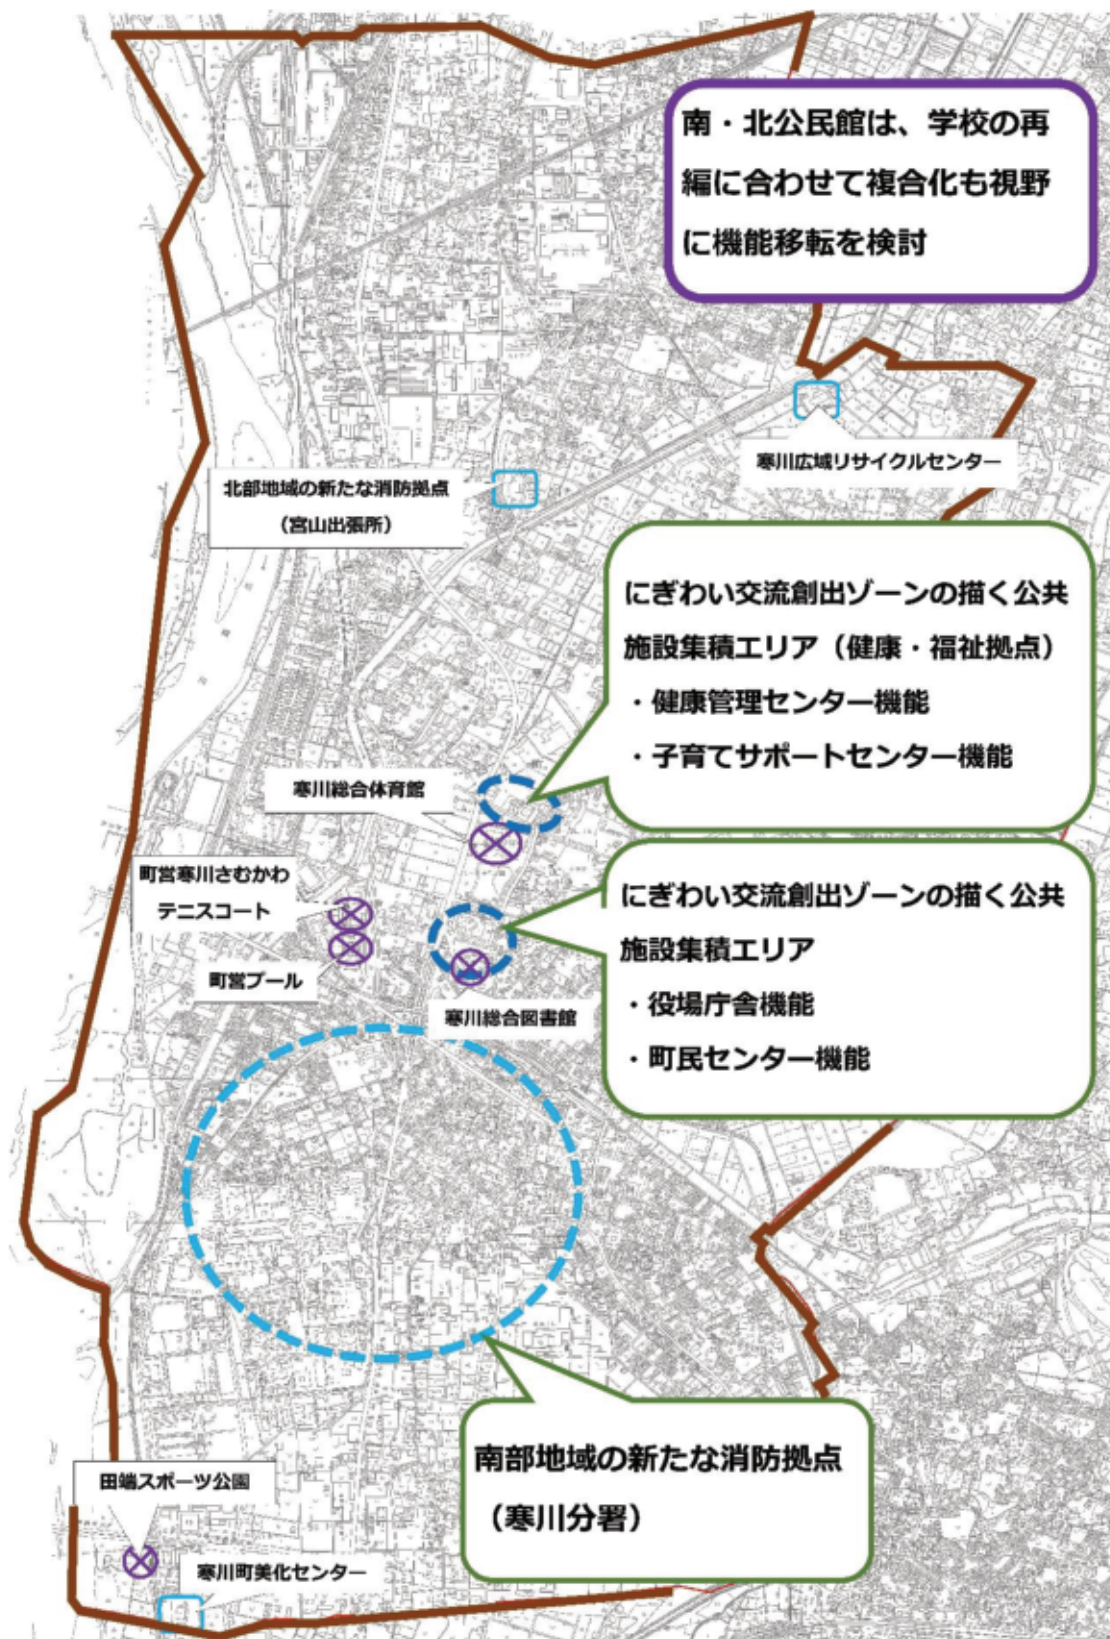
南・北公民館は、学校の再編に合わせて複合化も視野に機能移転を検討

寒川広域リサイクルセンター

北部地域の新たな消防拠点
（宮山出張所）

にぎわい交流創出ゾーンの描く公共施設集積エリア（健康・福祉拠点）
・健康管理センター機能
・子育てサポートセンター機能

寒川総合体育館

町営寒川さむかわテニスコート

町営プール

寒川総合図書館

にぎわい交流創出ゾーンの描く公共施設集積エリア
・役場庁舎機能
・町民センター機能

南部地域の新たな消防拠点
（寒川分署）

田端スポーツ公園

寒川町美化センター